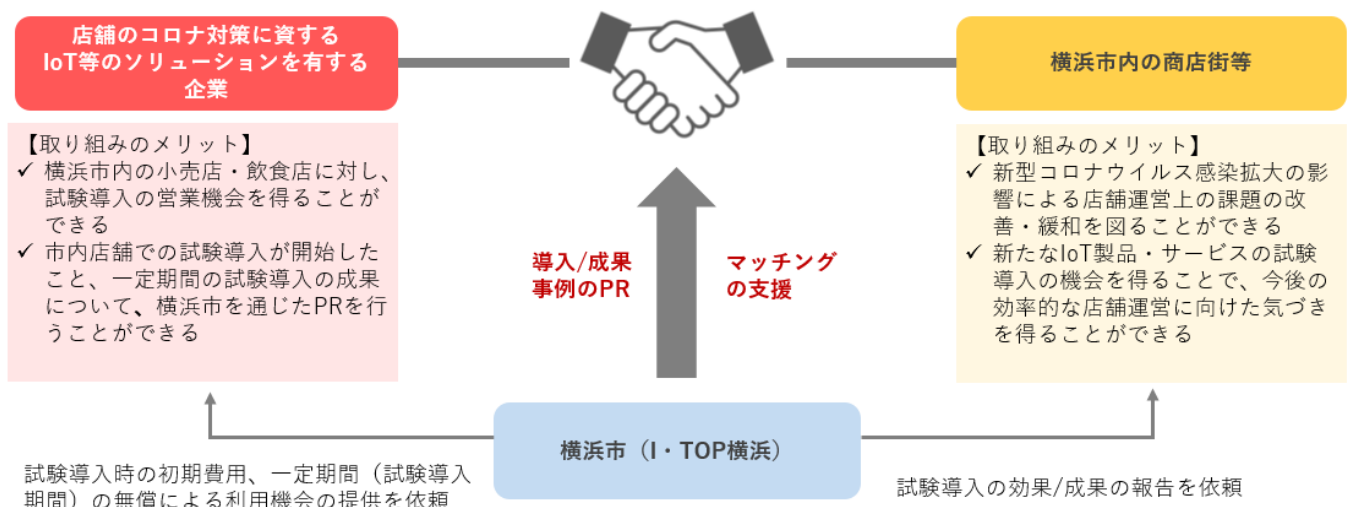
店舗のコロナ対策に資するIoT等のソリューションを有する企業

横浜市内の商店街等

【取り組みのメリット】
✓ 横浜市内の小売店・飲食店に対し、試験導入の営業機会を得ることができる
✓ 市内店舗での試験導入が開始したこと、一定期間の試験導入の成果について、横浜市を通じたPRを行うことができる

【取り組みのメリット】
✓ 新型コロナウイルス感染拡大の影響による店舗運営上の課題の改善・緩和を図ることができる
✓ 新たなIoT製品・サービスの試験導入の機会を得ることで、今後の効率的な店舗運営に向けた気づきを得ることができる

導入/成果事例のPR

マッチングの支援

横浜市（I・TOP横浜）

試験導入時の初期費用、一定期間（試験導入期間）の無償による利用機会の提供を依頼

試験導入の効果/成果の報告を依頼